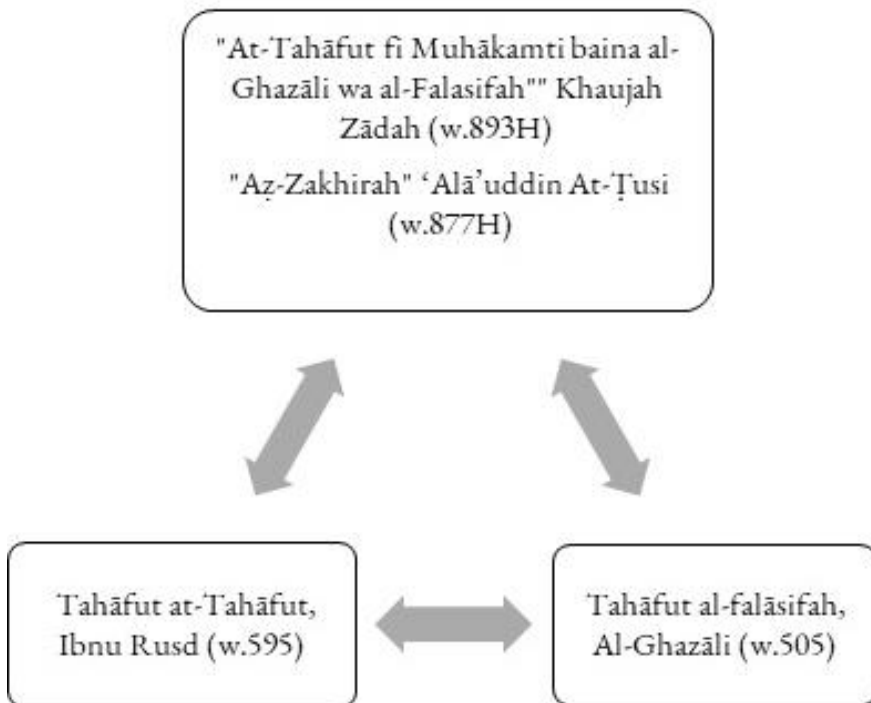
"At-Tahāfut fi Muhākamti baina al-Ghazāli wa al-Falasifah"" Khaujah Zādah (w.893H)

"Aẓ-Zakhirah" ʻAlā'uddin At-Ṭusi (w.877H)

Tahāfut at-Tahāfut, Ibnu Rusd (w.595)

Tahāfut al-falāsifah, Al-Ghazāli (w.505)